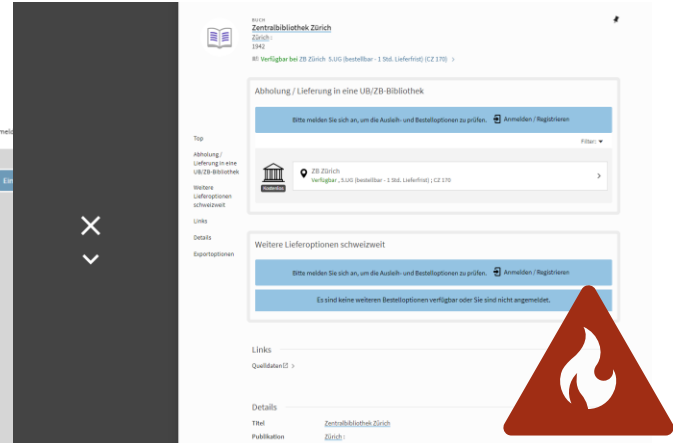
BUCH
Zentralbibliothek Zürich
Zürich :
1942
Verfügbar bei ZB Zürich 3.UG (bestellbar - 1 Std. Lieferfrist) (CZ 170) >

Top
Abholung / Lieferung in eine UB/ZB-Bibliothek
Weitere Lieferoptionen schweizweit
Links
Details
Exportoptionen

Abholung / Lieferung in eine UB/ZB-Bibliothek

Bitte melden Sie sich an, um die Ausleih- und Bestelloptionen zu prüfen. Anmelden / Registrieren

Filter:

ZB Zürich
Verfügbar , 3.UG (bestellbar - 1 Std. Lieferfrist) ; CZ 170
Kostenlos

Weitere Lieferoptionen schweizweit

Bitte melden Sie sich an, um die Ausleih- und Bestelloptionen zu prüfen. Anmelden / Registrieren

Es sind keine weiteren Bestelloptionen verfügbar oder Sie sind nicht angemeldet.

Links
Quelldaten >

Details
Titel Zentralbibliothek Zürich
Publikation Zürich :

Ein